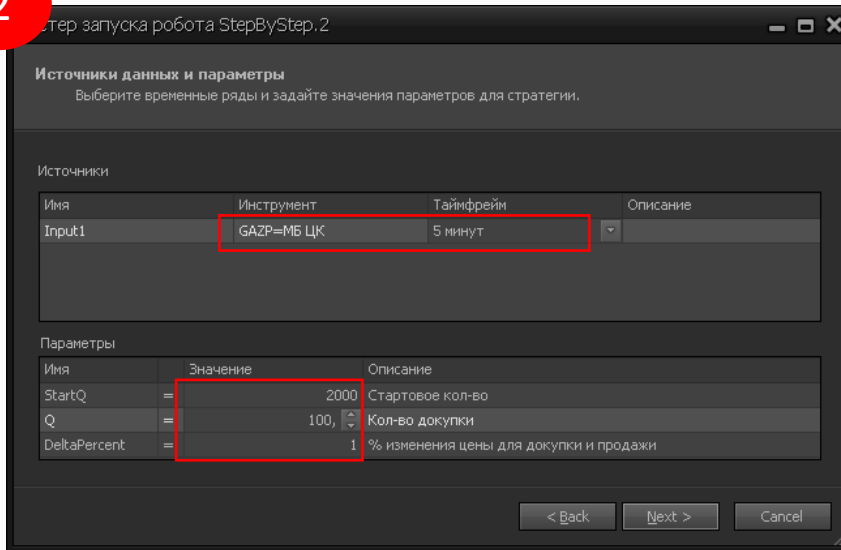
2

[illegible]стер запуска робота StepByStep.2

Источники данных и параметры
Выберите временные ряды и задайте значения параметров для стратегии.

Источники

| Имя | Инструмент | Таймфрейм | Описание |
|---|---|---|---|
| Input1 | GAZP=МБ ЦК | 5 минут | |

Параметры

| Имя | | Значение | Описание |
|---|---|---|---|
| StartQ | = | 2000 | Стартовое кол-во |
| Q | = | 100, | Кол-во докупки |
| DeltaPercent | = | 1 | % изменения цены для докупки и продажи |

< Back Next > Cancel